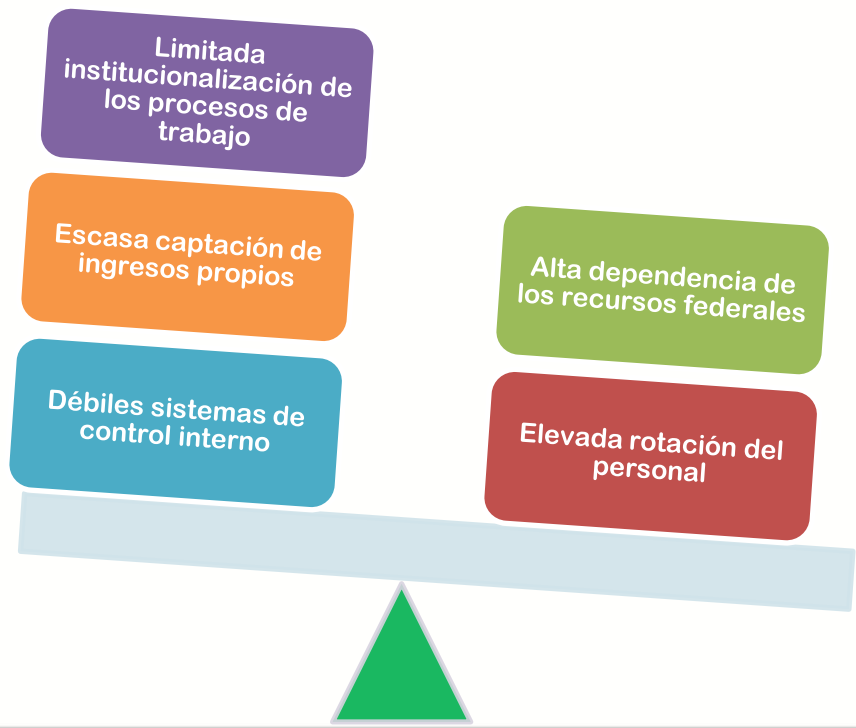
Limitada institucionalización de los procesos de trabajo

Escasa captación de ingresos propios

Débiles sistemas de control interno

Alta dependencia de los recursos federales

Elevada rotación del personal